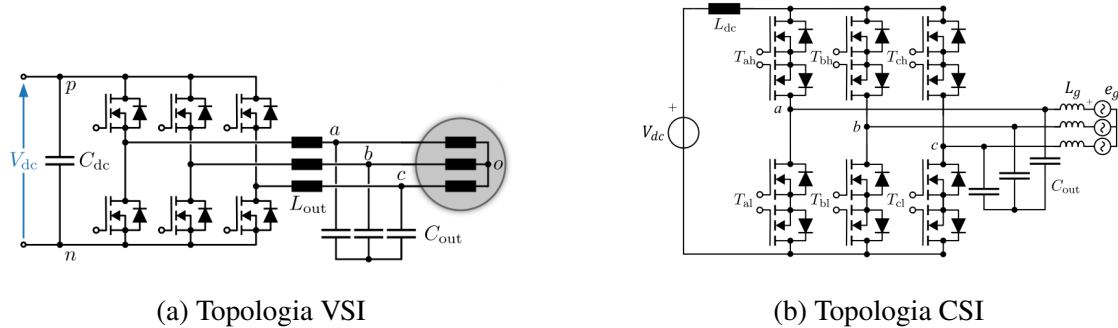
$p$
$V_{\mathrm{dc}}$
$C_{\mathrm{dc}}$
$n$
$a$
$b$
$c$
$o$
$L_{\mathrm{out}}$
$C_{\mathrm{out}}$

(a) Topologia VSI

$L_{\mathrm{dc}}$
$T_{\mathrm{ah}}$
$T_{\mathrm{bh}}$
$T_{\mathrm{ch}}$
$+$
$V_{dc}$
$a$
$b$
$c$
$L_g$
$e_g$
$+$
$T_{\mathrm{al}}$
$T_{\mathrm{bl}}$
$T_{\mathrm{cl}}$
$C_{\mathrm{out}}$

(b) Topologia CSI